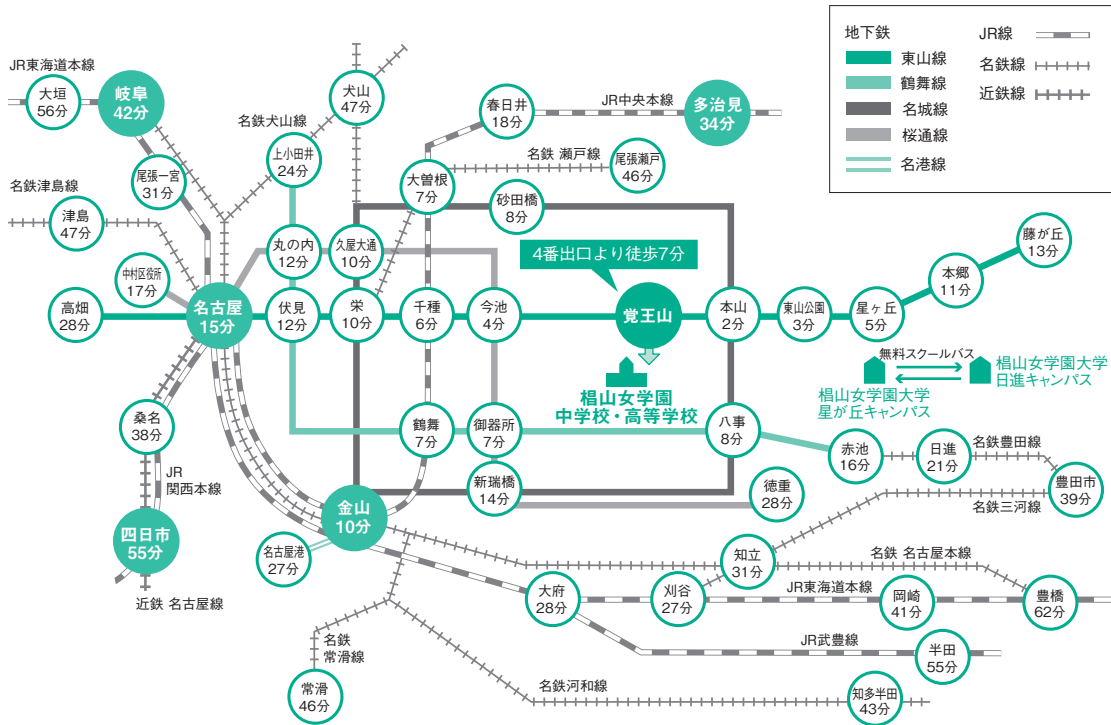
地下鉄
東山線
鶴舞線
名城線
桜通線
名港線
JR線
名鉄線
近鉄線

JR東海道本線
大垣
56分
岐阜
42分
名鉄犬山線
犬山
47分
上小田井
24分
春日井
18分
JR中央本線
多治見
34分
尾張一宮
31分
名鉄 瀬戸線
尾張瀬戸
46分
大曽根
7分
名鉄津島線
津島
47分
砂田橋
8分
丸の内
12分
久屋大通
10分
4番出口より徒歩7分
藤が丘
13分
本郷
11分
中村区役所
17分
高畑
28分
名古屋
15分
伏見
12分
栄
10分
千種
6分
今池
4分
覚王山
本山
2分
東山公園
3分
星ヶ丘
5分
無料スクールバス
椙山女学園大学
日進キャンパス
椙山女学園
中学校・高等学校
椙山女学園大学
星が丘キャンパス
桑名
38分
鶴舞
7分
御器所
7分
八事
8分
赤池
16分
日進
21分
名鉄豊田線
豊田市
39分
JR
関西本線
新瑞橋
14分
徳重
28分
名鉄三河線
四日市
55分
金山
10分
名古屋港
27分
知立
31分
名鉄 名古屋本線
近鉄 名古屋線
大府
28分
刈谷
27分
JR東海道本線
岡崎
41分
豊橋
62分
名鉄
常滑線
JR武豊線
半田
55分
常滑
46分
名鉄河和線
知多半田
43分